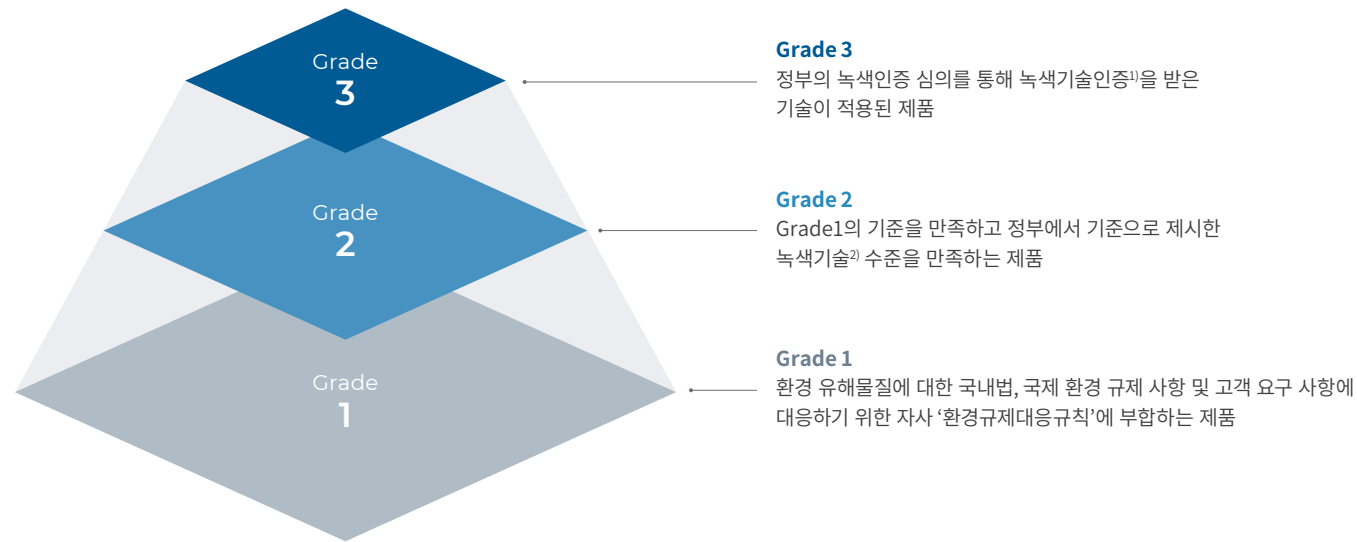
Grade
3

Grade
2

Grade
1

Grade 3
정부의 녹색인증 심의를 통해 녹색기술인증$^{1)}$을 받은 기술이 적용된 제품

Grade 2
Grade1의 기준을 만족하고 정부에서 기준으로 제시한 녹색기술$^{2)}$ 수준을 만족하는 제품

Grade 1
환경 유해물질에 대한 국내법, 국제 환경 규제 사항 및 고객 요구 사항에 대응하기 위한 자사 '환경규제대응규칙'에 부합하는 제품